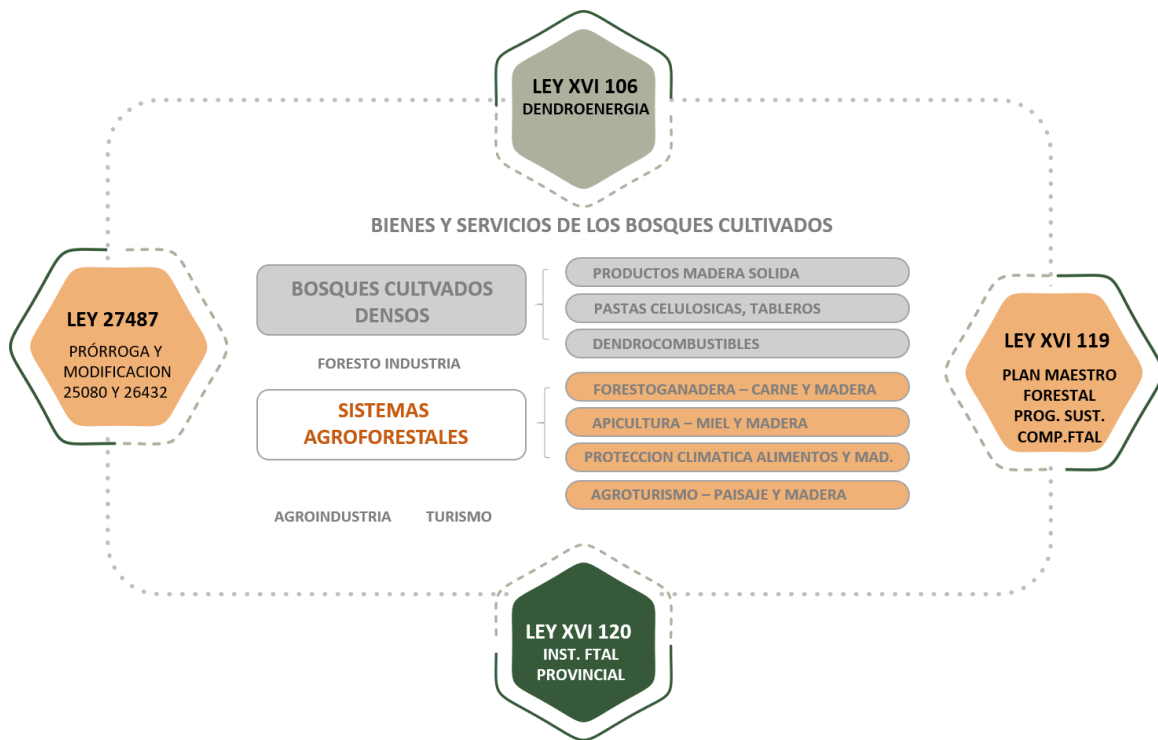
LEY XVI 106
DENDROENERGIA

BIENES Y SERVICIOS DE LOS BOSQUES CULTIVADOS

LEY 27487
PRÓRROGA Y MODIFICACION 25080 Y 26432

BOSQUES CULTVADOS DENSOS

PRODUCTOS MADERA SOLIDA
PASTAS CELULOSICAS, TABLEROS
DENDROCOMBUSTIBLES

FORESTO INDUSTRIA

SISTEMAS AGROFORESTALES

FORESTOGANADERA – CARNE Y MADERA
APICULTURA – MIEL Y MADERA
PROTECCION CLIMATICA ALIMENTOS Y MAD.
AGROTURISMO – PAISAJE Y MADERA

AGROINDUSTRIA TURISMO

LEY XVI 119
PLAN MAESTRO FORESTAL
PROG. SUST. COMP.FTAL

LEY XVI 120
INST. FTAL PROVINCIAL